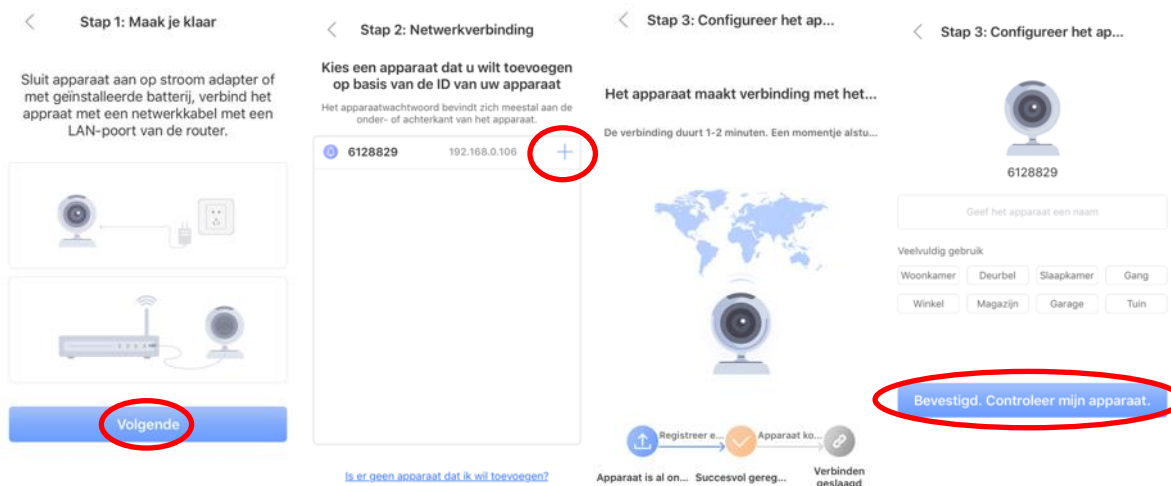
Stap 1: Maak je klaar

Sluit apparaat aan op stroom adapter of met geïnstalleerde batterij, verbind het appraat met een netwerkkabel met een LAN-poort van de router.

Volgende

Stap 2: Netwerkverbinding

Kies een apparaat dat u wilt toevoegen op basis van de ID van uw apparaat

Het apparaatwachtwoord bevindt zich meestal aan de onder- of achterkant van het apparaat.

6128829 192.168.0.106 +

Is er geen apparaat dat ik wil toevoegen?

Stap 3: Configureer het apparaat...

Het apparaat maakt verbinding met het...

De verbinding duurt 1-2 minuten. Een momentje alstu...

Registreer e... Apparaat ko...

Apparaat is al on... Succesvol gereg... Verbinden geslaagd

Stap 3: Configureer het ap...

6128829

Geef het apparaat een naam

Veelvuldig gebruik

| Woonkamer | Deurbel | Slaapkamer | Gang |
|---|---|---|---|
| Winkel | Magazijn | Garage | Tuin |

Bevestigd. Controleer mijn apparaat.